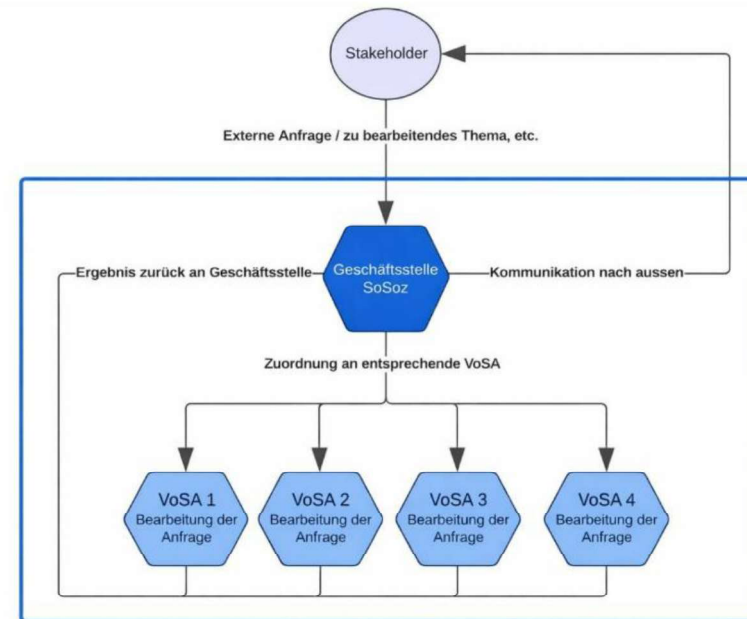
Stakeholder

Externe Anfrage / zu bearbeitendes Thema, etc.

Ergebnis zurück an Geschäftsstelle

Geschäftsstelle SoSoz

Kommunikation nach aussen

Zuordnung an entsprechende VoSA

VoSA 1
Bearbeitung der Anfrage

VoSA 2
Bearbeitung der Anfrage

VoSA 3
Bearbeitung der Anfrage

VoSA 4
Bearbeitung der Anfrage